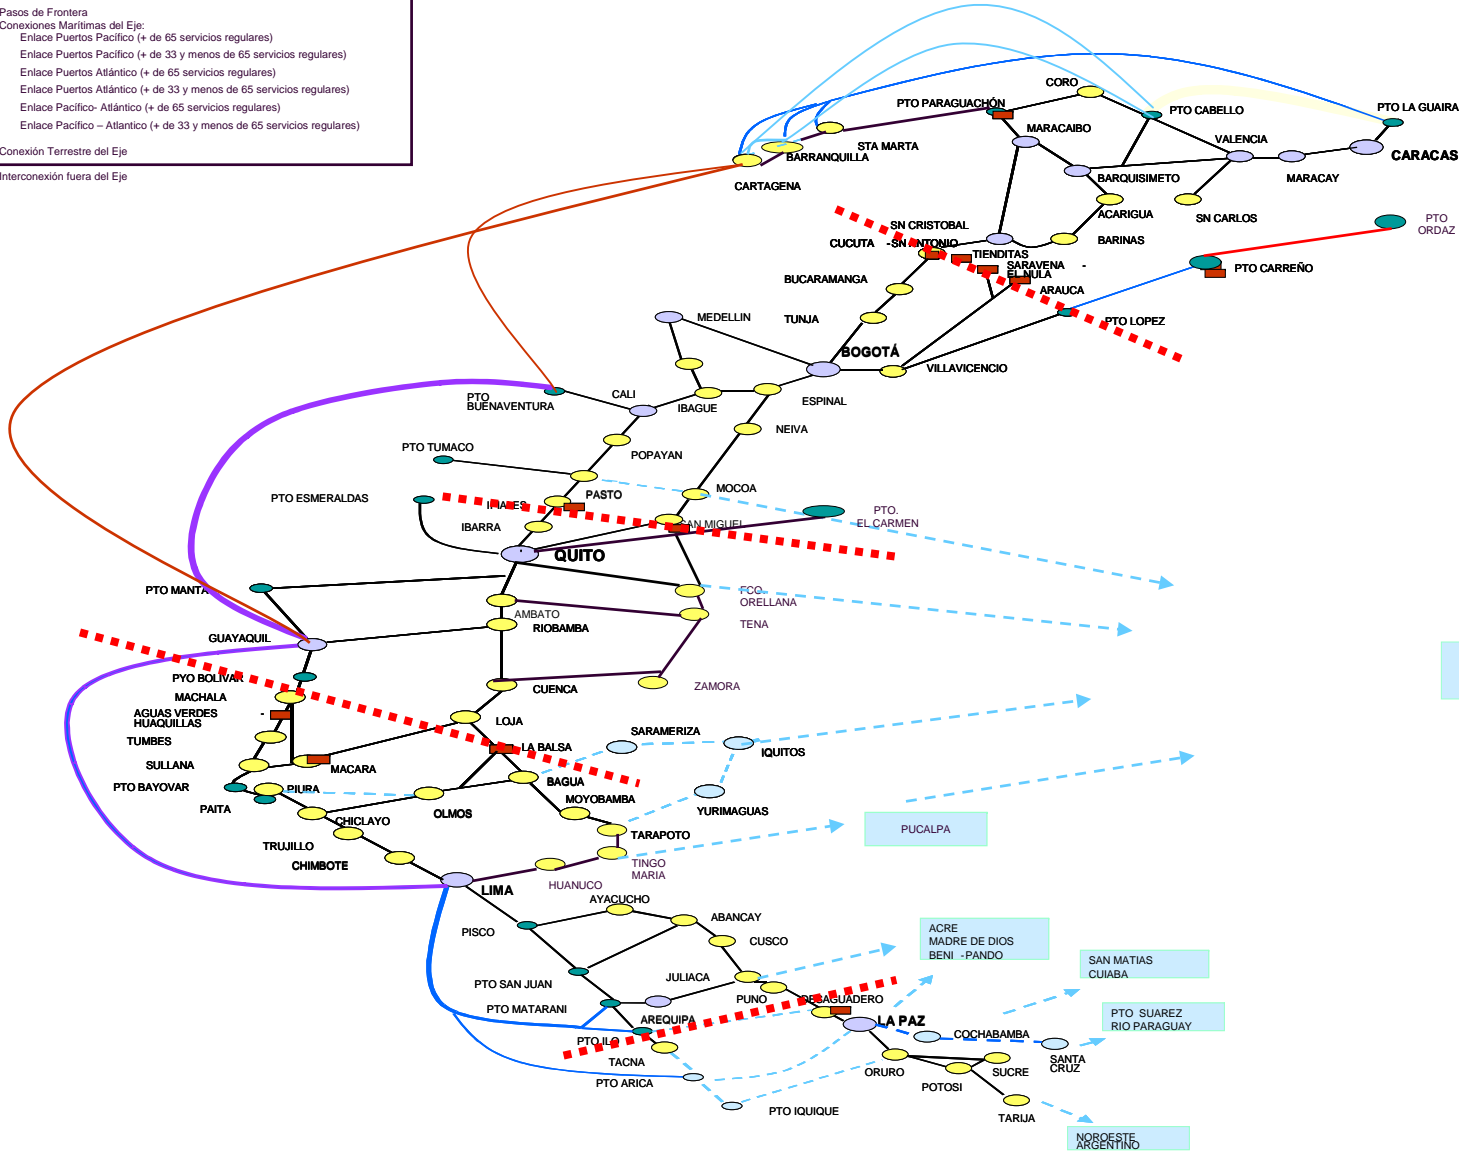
Pasos de Frontera
Conexiones Marítimas del Eje:
Enlace Puertos Pacífico (+ de 65 servicios regulares)
Enlace Puertos Pacífico (+ de 33 y menos de 65 servicios regulares)
Enlace Puertos Atlántico (+ de 65 servicios regulares)
Enlace Puertos Atlántico (+ de 33 y menos de 65 servicios regulares)
Enlace Pacífico- Atlántico (+ de 65 servicios regulares)
Enlace Pacífico – Atlantico (+ de 33 y menos de 65 servicios regulares)
Conexión Terrestre del Eje
Interconexión fuera del Eje

CORO
PTO PARAGUACHÓN
PTO CABELLO
PTO LA GUAIRA
MARACAIBO
STA MARTA
BARRANQUILLA
VALENCIA
CARACAS
CARTAGENA
BARQUISIMETO
MARACAY
ACARIGUA
SN CARLOS
SN CRISTOBAL
PTO ORDAZ
CUCUTA
SN ANTONIO
BARINAS
TIENDITAS
SARAVENA
EL NULA
PTO CARREÑO
BUCARAMANGA
ARAUCA
MEDELLIN
TUNJA
PTO LOPEZ
BOGOTÁ
VILLAVICENCIO
CALI
PTO BUENAVENTURA
IBAGUE
ESPINAL
NEIVA
PTO TUMACO
POPAYAN
MOCOA
PTO ESMERALDAS
IPIALES
PASTO
PTO. EL CARMEN
IBARRA
SAN MIGUEL
QUITO
PTO MANTA
FCO. ORELLANA
AMBATO
RIOBAMBA
TENA
GUAYAQUIL
PYO BOLIVAR
CUENCA
ZAMORA
MACHALA
AGUAS VERDES
HUAQUILLAS
LOJA
TUMBES
SARAMERIZA
LA BALSA
IQUITOS
SULLANA
MACARA
PTO BAYOVAR
PIURA
BAGUA
PAITA
OLMOS
MOYOBAMBA
YURIMAGUAS
CHICLAYO
TARAPOTO
PUCALPA
TRUJILLO
CHIMBOTE
TINGO MARIA
HUANUCO
LIMA
AYACUCHO
ABANCAY
PISCO
CUSCO
ACRE
MADRE DE DIOS
BENI -PANDO
SAN MATIAS
CUIABA
JULIACA
PTO SAN JUAN
PUNO
DESAGUADERO
PTO MATARANI
LA PAZ
PTO SUAREZ
RIO PARAGUAY
AREQUIPA
COCHABAMBA
PTO ILO
SANTA CRUZ
TACNA
ORURO
SUCRE
PTO ARICA
POTOSI
PTO IQUIQUE
TARIJA
NOROESTE ARGENTINO